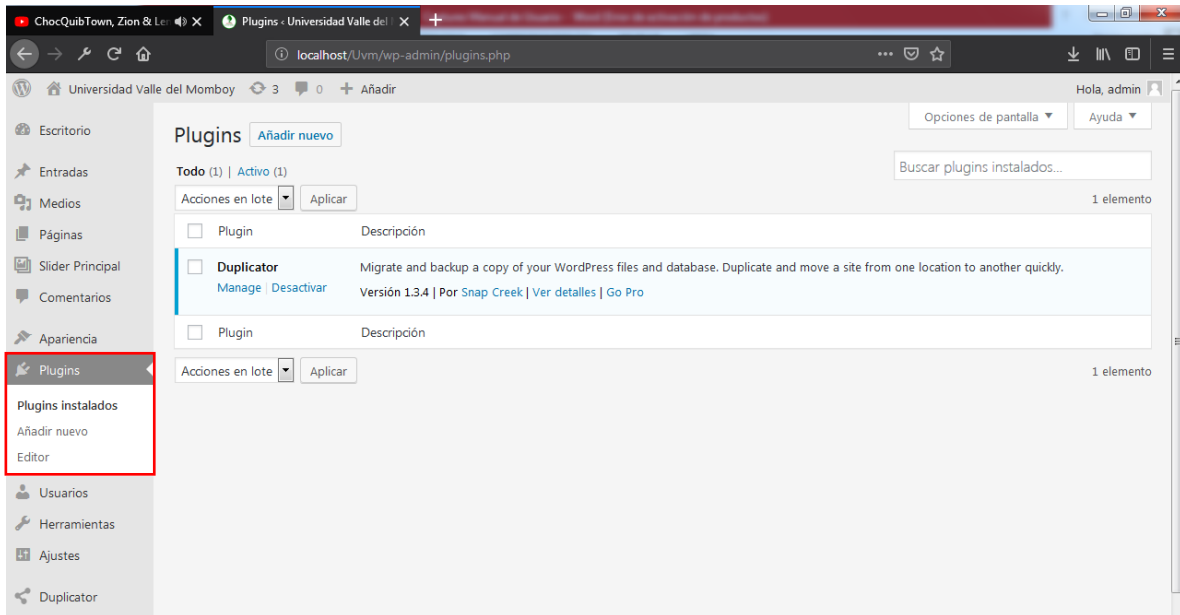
ChocQuibTown, Zion & Le
Plugins ‹ Universidad Valle del
localhost/Uvm/wp-admin/plugins.php

Universidad Valle del Momboy 3 0 Añadir
Hola, admin

Escritorio
Entradas
Medios
Páginas
Slider Principal
Comentarios
Apariencia
Plugins
Plugins instalados
Añadir nuevo
Editor
Usuarios
Herramientas
Ajustes
Duplicator

Opciones de pantalla ▼
Ayuda ▼

Plugins Añadir nuevo

Todo (1) | Activo (1)

Buscar plugins instalados...

Acciones en lote Aplicar
1 elemento

| Plugin | Descripción |
|---|---|
| Duplicator<br>Manage \| Desactivar | Migrate and backup a copy of your WordPress files and database. Duplicate and move a site from one location to another quickly.<br>Versión 1.3.4 \| Por Snap Creek \| Ver detalles \| Go Pro |
| Plugin | Descripción |

Acciones en lote Aplicar
1 elemento